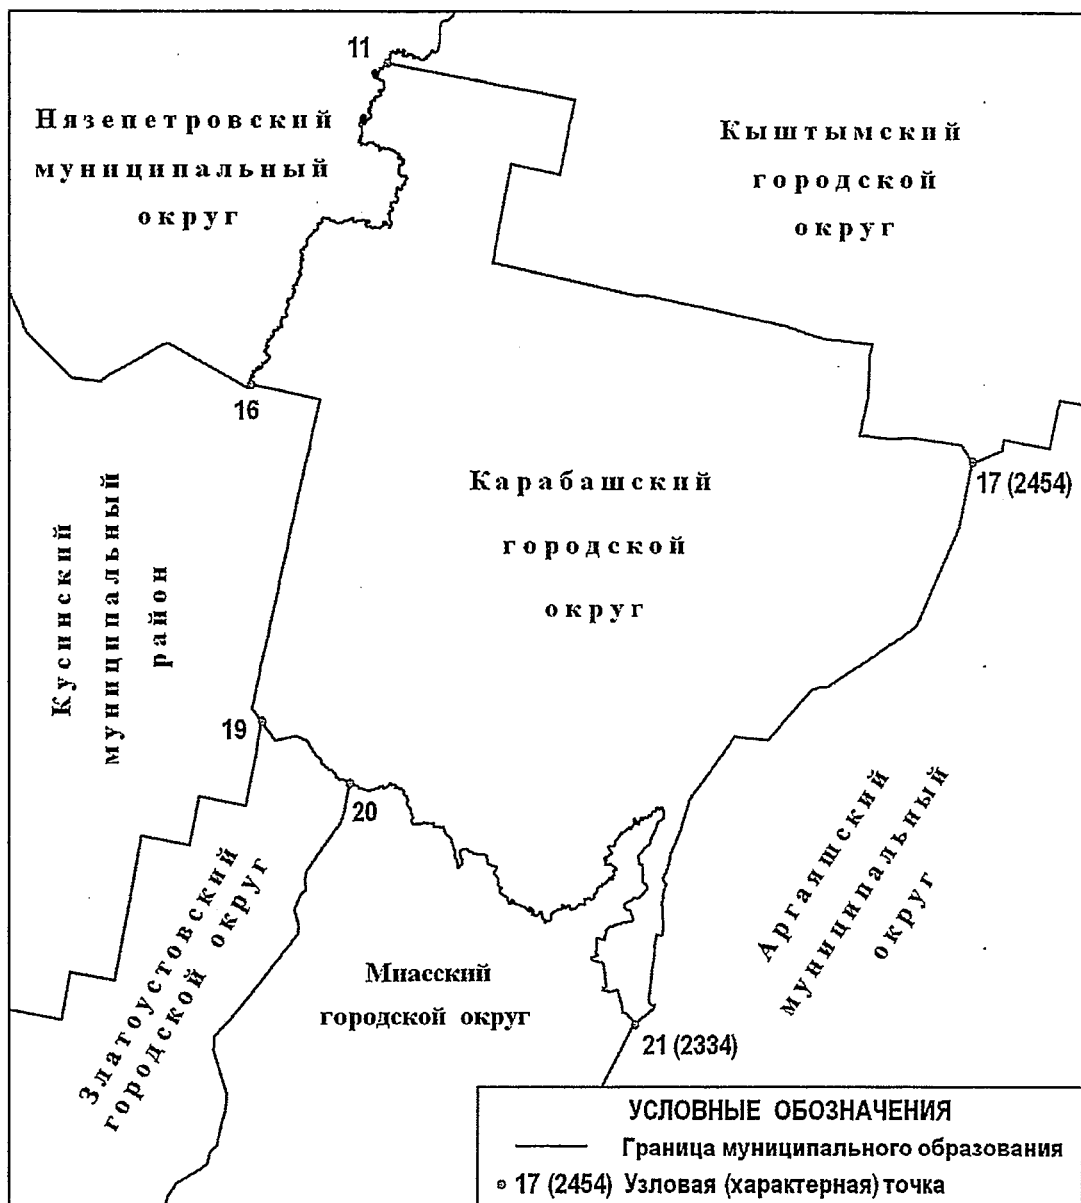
11

Нязепетровский муниципальный округ

Кыштымский городской округ

16

Карабашский городской округ

17 (2454)

Кусинский муниципальный район

19

20

Златоустовский городской округ

Миасский городской округ

Аргаяшский муниципальный округ

21 (2334)

УСЛОВНЫЕ ОБОЗНАЧЕНИЯ
Граница муниципального образования
17 (2454) Узловая (характерная) точка